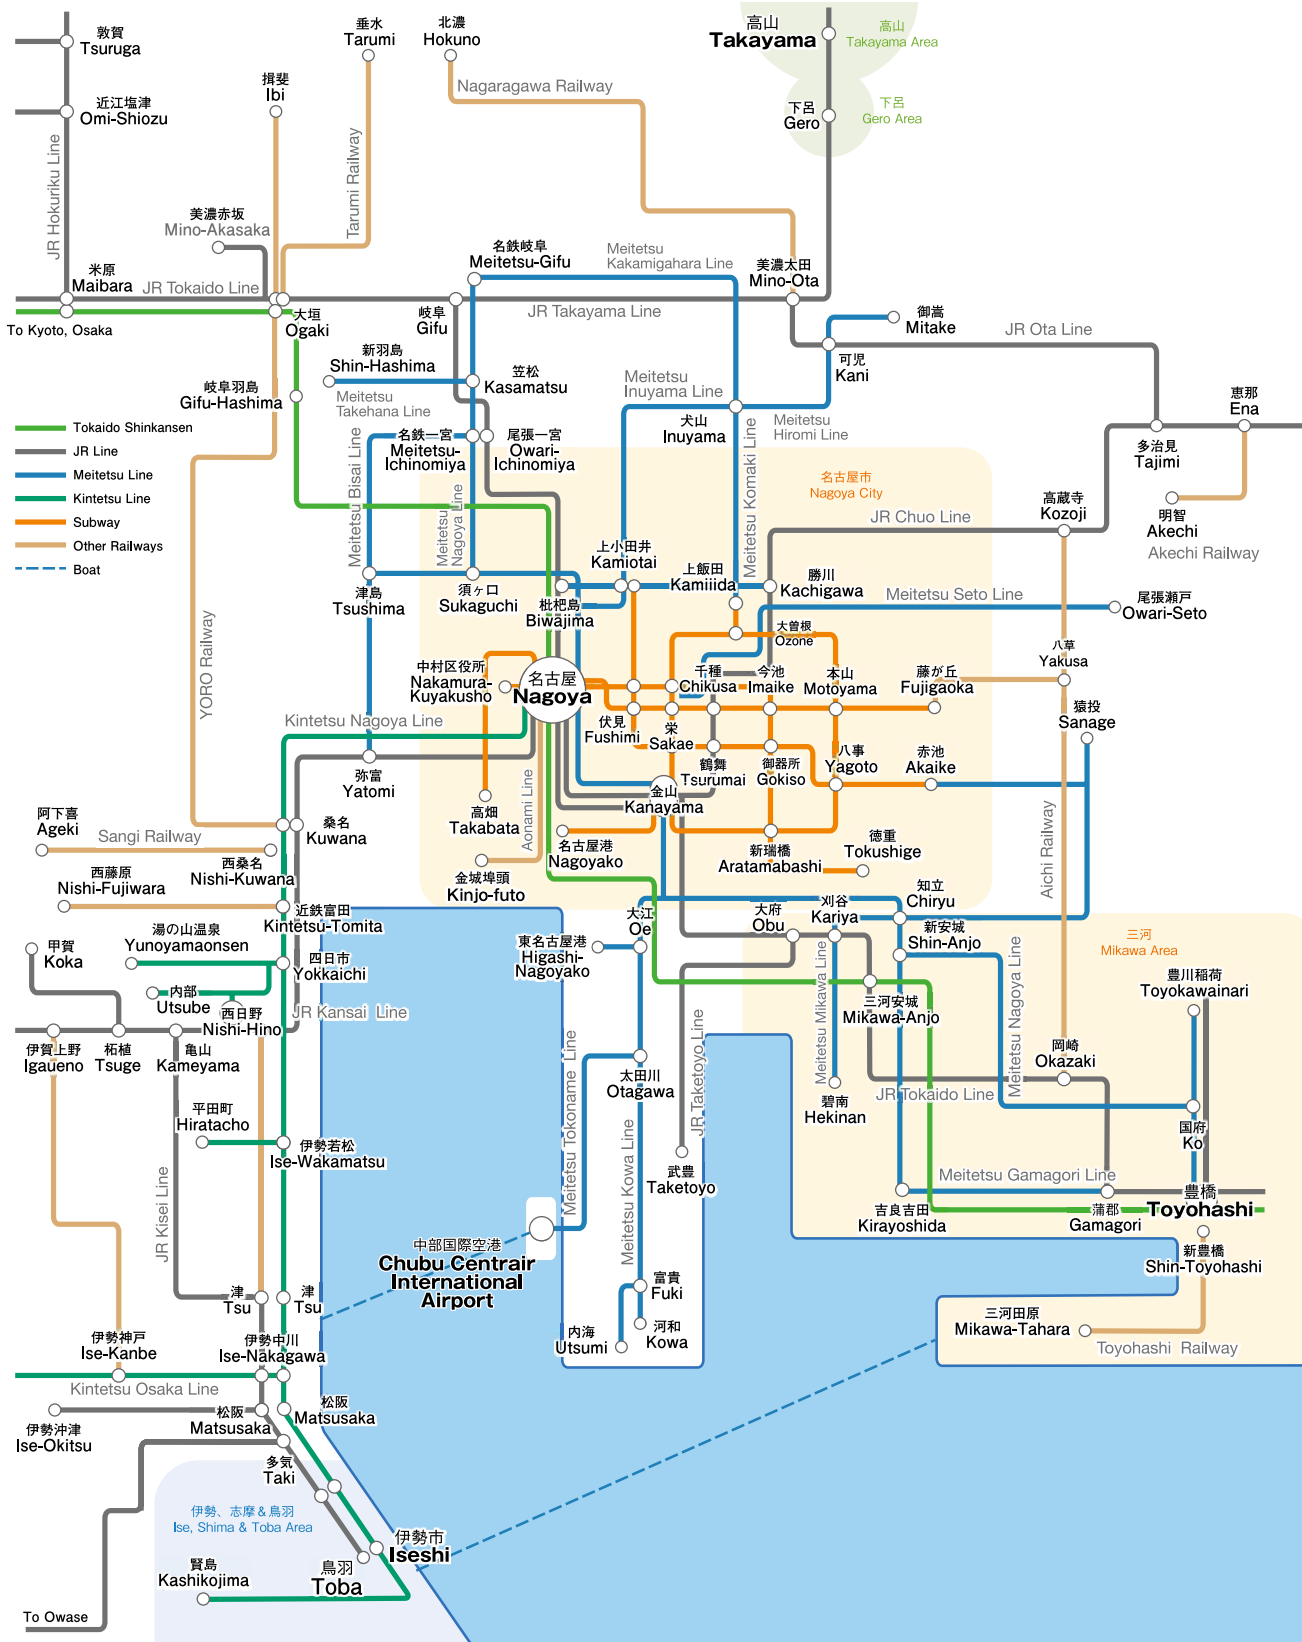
敦賀
Tsuruga
近江塩津
Omi-Shiozu
JR Hokuriku Line
垂水
Tarumi
北濃
Hokuno
Nagaragawa Railway
高山
Takayama
高山
Takayama Area
下呂
Gero
下呂
Gero Area
揖斐
Ibi
Tarumi Railway
美濃赤坂
Mino-Akasaka
米原
Maibara
JR Tokaido Line
To Kyoto, Osaka
大垣
Ogaki
名鉄岐阜
Meitetsu-Gifu
Meitetsu Kakamigahara Line
美濃太田
Mino-Ota
岐阜
Gifu
JR Takayama Line
御嵩
Mitake
JR Ota Line
可児
Kani
新羽島
Shin-Hashima
笠松
Kasamatsu
岐阜羽島
Gifu-Hashima
Meitetsu Takehana Line
Meitetsu Inuyama Line
恵那
Ena
Tokaido Shinkansen
JR Line
Meitetsu Line
Kintetsu Line
Subway
Other Railways
Boat
名鉄一宮
Meitetsu-Ichinomiya
尾張一宮
Owari-Ichinomiya
犬山
Inuyama
Meitetsu Hiromi Line
多治見
Tajimi
Meitetsu Bisai Line
Meitetsu Nagoya Line
名古屋市
Nagoya City
Meitetsu Komaki Line
高蔵寺
Kozoji
明智
Akechi
Akechi Railway
JR Chuo Line
上小田井
Kamiotai
上飯田
Kamiiida
勝川
Kachigawa
津島
Tsushima
須ヶ口
Sukaguchi
枇杷島
Biwajima
Meitetsu Seto Line
尾張瀬戸
Owari-Seto
YORO Railway
大曽根
Ozone
八草
Yakusa
中村区役所
Nakamura-Kuyakusho
名古屋
Nagoya
千種
Chikusa
今池
Imaike
本山
Motoyama
藤が丘
Fujigaoka
猿投
Sanage
Kintetsu Nagoya Line
伏見
Fushimi
栄
Sakae
鶴舞
Tsurumai
御器所
Gokiso
八事
Yagoto
赤池
Akaike
弥富
Yatomi
金山
Kanayama
阿下喜
Ageki
Sangi Railway
桑名
Kuwana
高畑
Takabata
Aonami Line
名古屋港
Nagoyako
新瑞橋
Aratamabashi
徳重
Tokushige
Aichi Railway
西藤原
Nishi-Fujiwara
西桑名
Nishi-Kuwana
金城埠頭
Kinjo-futo
知立
Chiryu
近鉄富田
Kintetsu-Tomita
大江
Oe
大府
Obu
刈谷
Kariya
三河
Mikawa Area
甲賀
Koka
湯の山温泉
Yunoyamaonsen
東名古屋港
Higashi-Nagoyako
新安城
Shin-Anjo
豊川稲荷
Toyokawainari
四日市
Yokkaichi
内部
Utsube
西日野
Nishi-Hino
JR Kansai Line
Meitetsu Mikawa Line
三河安城
Mikawa-Anjo
Meitetsu Nagoya Line
伊賀上野
Igaueno
柘植
Tsuge
亀山
Kameyama
太田川
Otagawa
JR Taketoyo Line
岡崎
Okazaki
碧南
Hekinan
JR Tokaido Line
国府
Ko
平田町
Hiratacho
伊勢若松
Ise-Wakamatsu
Meitetsu Tokoname Line
Meitetsu Kowa Line
武豊
Taketoyo
Meitetsu Gamagori Line
豊橋
Toyohashi
吉良吉田
Kirayoshida
蒲郡
Gamagori
JR Kisei Line
中部国際空港
Chubu Centrair International Airport
新豊橋
Shin-Toyohashi
津
Tsu
津
Tsu
富貴
Fuki
三河田原
Mikawa-Tahara
伊勢神戸
Ise-Kanbe
伊勢中川
Ise-Nakagawa
内海
Utsumi
河和
Kowa
Toyohashi Railway
Kintetsu Osaka Line
伊勢沖津
Ise-Okitsu
松阪
Matsusaka
松阪
Matsusaka
多気
Taki
伊勢、志摩＆鳥羽
Ise, Shima & Toba Area
伊勢市
Iseshi
賢島
Kashikojima
鳥羽
Toba
To Owase